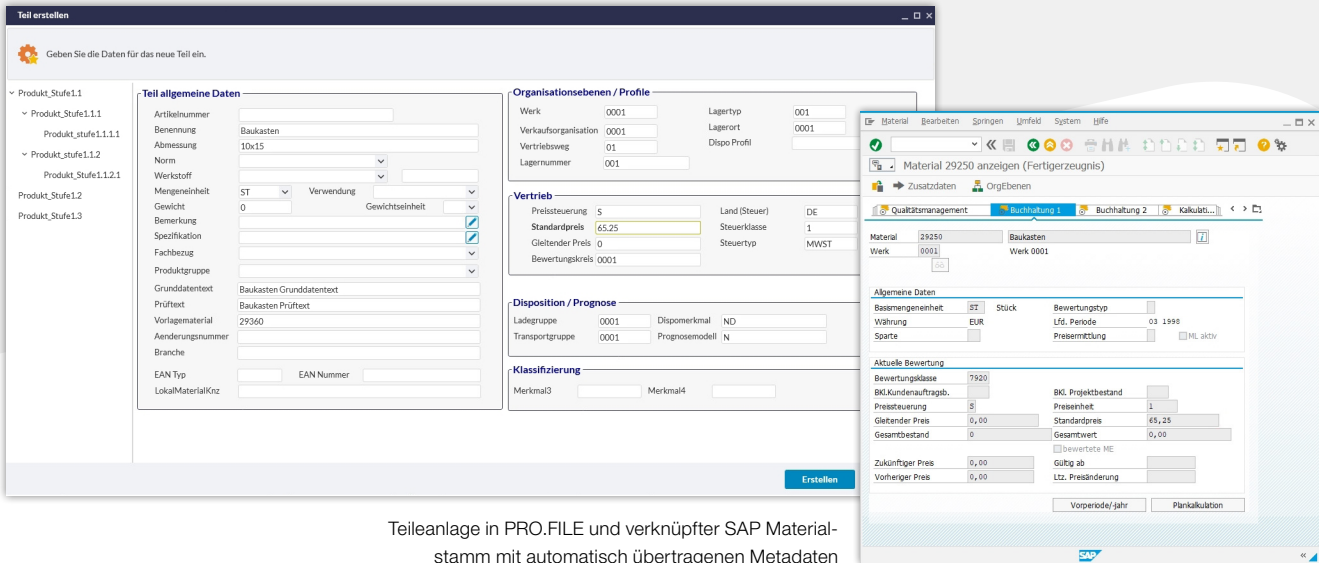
Teil erstellen

Geben Sie die Daten für das neue Teil ein.

Produkt_Stufe1.1
Produkt_Stufe1.1.1
Produkt_stufe1.1.1.1
Produkt_Stufe1.1.2
Produkt_Stufe1.1.2.1
Produkt_Stufe1.2
Produkt_Stufe1.3

Teil allgemeine Daten
Artikelnummer
Benennung Baukasten
Abmessung 10x15
Norm
Werkstoff
Mengeneinheit ST
Verwendung
Gewicht 0
Gewichtseinheit
Bemerkung
Spezifikation
Fachbezug
Produktgruppe
Grunddatentext Baukasten Grunddatentext
Prüftext Baukasten Prüftext
Vorlagematerial 29360
Aenderungsnummer
Branche
EAN Typ
EAN Nummer
LokalMaterialKnz

Organisationsebenen / Profile
Werk 0001
Lagertyp 001
Verkaufsorganisation 0001
Lagerort 0001
Vertriebsweg 01
Dispo Profil
Lagernummer 001

Vertrieb
Preissteuerung S
Land (Steuer) DE
Standardpreis 65.25
Steuerklasse 1
Gleitender Preis 0
Steuertyp MWST
Bewertungskreis 0001

Disposition / Prognose
Ladegruppe 0001
Dispomerkmal ND
Transportgruppe 0001
Prognosemodell N

Klassifizierung
Merkmal3
Merkmal4

Erstellen

Material Bearbeiten Springen Umfeld System Hilfe
Material 29250 anzeigen (Fertigerzeugnis)
Zusatzdaten OrgEbenen
Qualitätsmanagement Buchhaltung 1 Buchhaltung 2 Kalkulati...
Material 29250 Baukasten
Werk 0001 Werk 0001

Allgemeine Daten
Basismengeneinheit ST Stück
Bewertungstyp
Währung EUR
Lfd. Periode 03 1998
Sparte
Preisermittlung
ML aktiv

Aktuelle Bewertung
Bewertungsklasse 7920
Bkl.Kundenauftragsb.
Bkl. Projektbestand
Preissteuerung S
Preiseinheit 1
Gleitender Preis 0,00
Standardpreis 65,25
Gesamtbestand 0
Gesamtwert 0,00
bewertete ME
Zukünftiger Preis 0,00
Gültig ab
Vorheriger Preis 0,00
Ltz. Preisänderung
Vorperiode/-jahr
Plankalkulation
SAP

Teileanlage in PRO.FILE und verknüpfter SAP Materialstamm mit automatisch übertragenen Metadaten